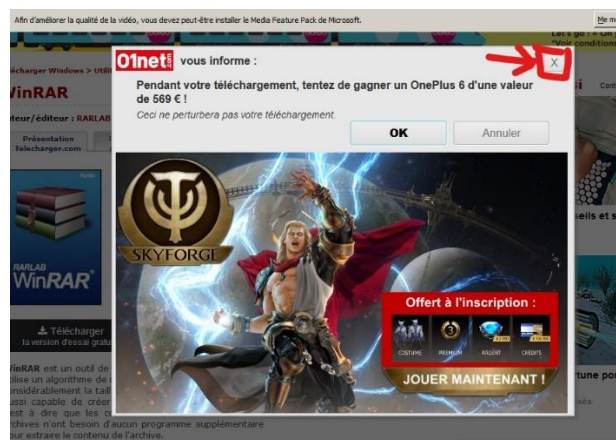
Afin d'améliorer la qualité de la vidéo, vous devez peut-être installer le Media Feature Pack de Microsoft.

Ne m

Let's go ! « Un
"Voir conditions

écharger Windows > Utili

WinRAR

teur/éditeur : RARLAB

Présentation
Telecharger.com

01net vous informe :

X

Pendant votre téléchargement, tentez de gagner un OnePlus 6 d'une valeur de 569 € !

Ceci ne perturbera pas votre téléchargement.

OK

Annuler

SKYFORGE

Offert à l'inscription :

COSTUME

PREMIUM

ARGENT

CRÉDITS

JOUER MAINTENANT !

RARLAB
WinRAR

Télécharger
la version d'essai gratu

inRAR est un outil de
ilise un algorithme de
nsidérablement la tail
ssi capable de créer
est à dire que les c
chives n'ont besoin d'aucun programme supplémentaire
our extraire le contenu de l'archive.

seils et s

tune por